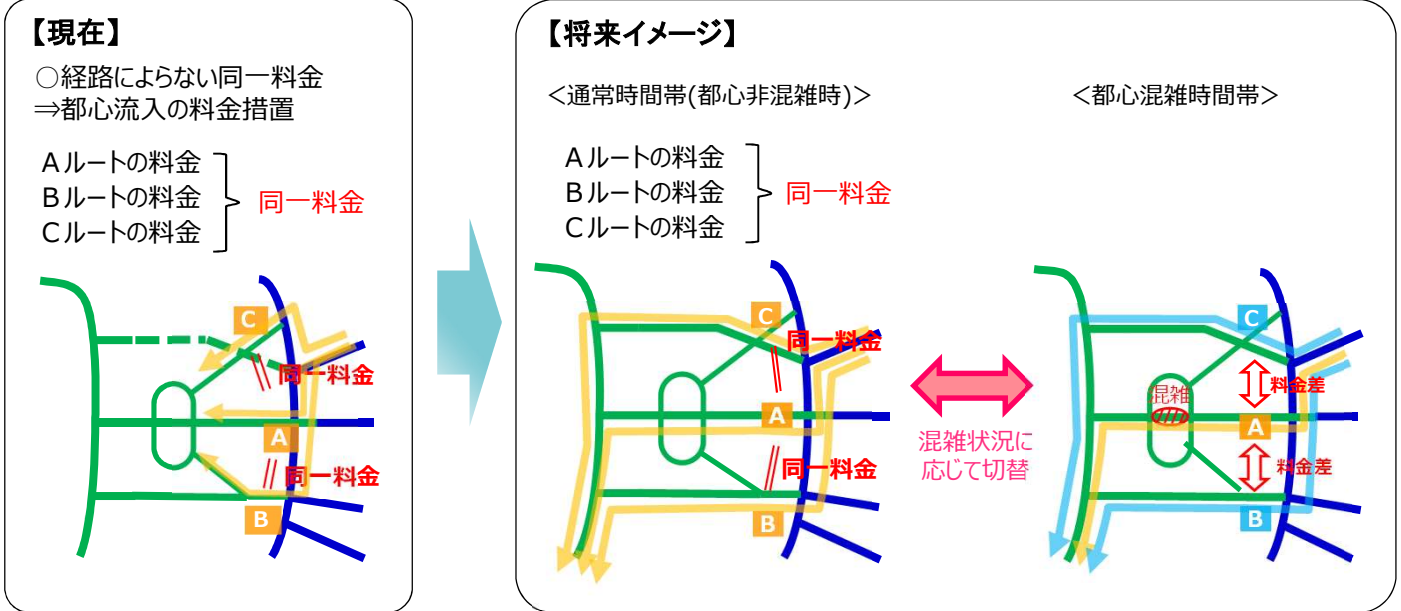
【現在】

○経路によらない同一料金
⇒都心流入の料金措置

Aルートの料金
Bルートの料金
Cルートの料金
同一料金

C
同一料金
A
同一料金
B

【将来イメージ】

<通常時間帯(都心非混雑時)>

Aルートの料金
Bルートの料金
Cルートの料金
同一料金

C
同一料金
A
同一料金
B

混雑状況に応じて切替

<都心混雑時間帯>

C
混雑
料金差
A
料金差
B